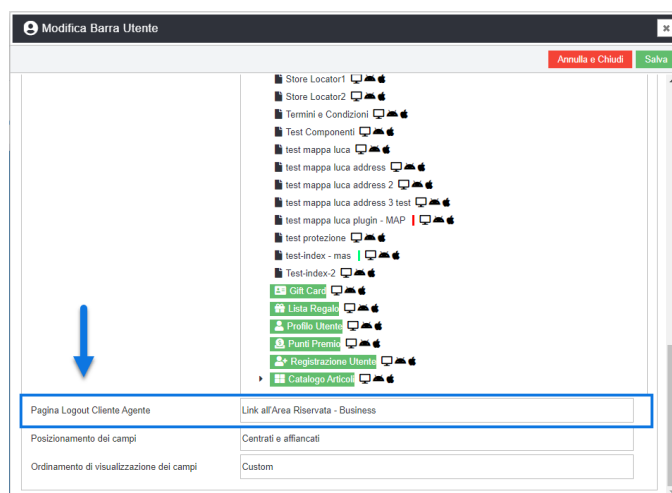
Modifica Barra Utente

Annulla e Chiudi
Salva

Store Locator1
Store Locator2
Termini e Condizioni
Test Componenti
test mappa luca
test mappa luca address
test mappa luca address 2
test mappa luca address 3 test
test mappa luca plugin - MAP
test protezione
test-index - mas
Test-index-2
Gift Card
Lista Regalo
Profilo Utente
Punti Premio
Registrazione Utente
Catalogo Articoli

Pagina Logout Cliente Agente | Link all'Area Riservata - Business
Posizionamento dei campi | Centrati e affiancati
Ordinamento di visualizzazione dei campi | Custom